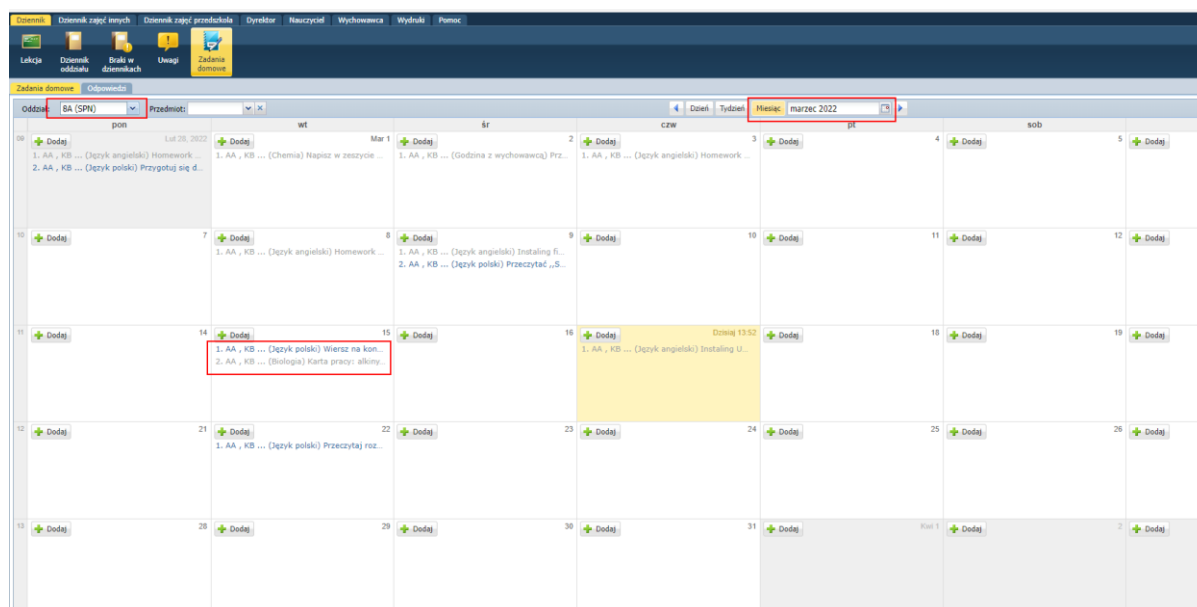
Dziennik | Dziennik zajęć innych | Dziennik zajęć przedszkola | Dyrektor | Nauczyciel | Wychowawca | Wydruki | Pomoc

Lekcja | Dziennik oddziału | Braki w dziennikach | Uwagi | Zadania domowe

Zadania domowe | Odpowiedzi

Oddział: 8A (SPN) Przedmiot:

Dzień | Tydzień | Miesiąc | marzec 2022

| | pon | wt | śr | czw | pt | sob | |
|---|---|---|---|---|---|---|---|
| 09 | Dodaj Lut 28, 2022 1. AA , KB ... (Język angielski) Homework ... 2. AA , KB ... (Język polski) Przygotuj się d... | Dodaj Mar 1 1. AA , KB ... (Chemia) Napisz w zeszycie ... | Dodaj 2 1. AA , KB ... (Godzina z wychowawcą) Prz... | Dodaj 3 1. AA , KB ... (Język angielski) Homework ... | Dodaj 4 | Dodaj 5 | Dodaj |
| 10 | Dodaj 7 | Dodaj 8 1. AA , KB ... (Język angielski) Homework ... | Dodaj 9 1. AA , KB ... (Język angielski) Instaling fi... 2. AA , KB ... (Język polski) Przeczytać „S... | Dodaj 10 | Dodaj 11 | Dodaj 12 | Dodaj |
| 11 | Dodaj 14 | Dodaj 15 1. AA , KB ... (Język polski) Wiersz na kon... 2. AA , KB ... (Biologia) Karta pracy: alkiny... | Dodaj 16 | Dodaj Dzisiaj 13:52 1. AA , KB ... (Język angielski) Instaling U... | Dodaj 18 | Dodaj 19 | Dodaj |
| 12 | Dodaj 21 | Dodaj 22 1. AA , KB ... (Język polski) Przeczytaj roz... | Dodaj 23 | Dodaj 24 | Dodaj 25 | Dodaj 26 | Dodaj |
| 13 | Dodaj 28 | Dodaj 29 | Dodaj 30 | Dodaj 31 | Dodaj Kwi 1 | Dodaj 2 | Dodaj |